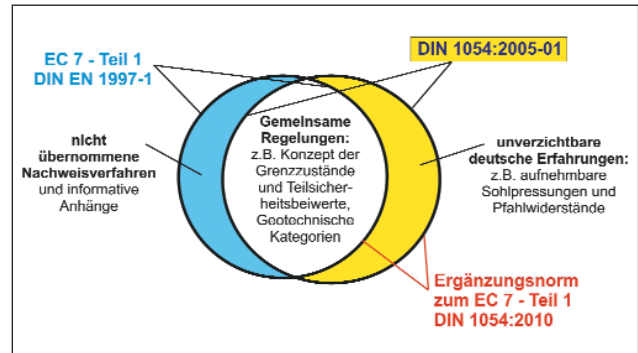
EC 7 - Teil 1
DIN EN 1997-1

DIN 1054:2005-01

nicht übernommene Nachweisverfahren und informative Anhänge

Gemeinsame Regelungen: z.B. Konzept der Grenzzustände und Teilsicherheitsbeiwerte, Geotechnische Kategorien

unverzichtbare deutsche Erfahrungen: z.B. aufnehmbare Sohlpressungen und Pfahlwiderstände

Ergänzungsnorm zum EC 7 - Teil 1
DIN 1054:2010